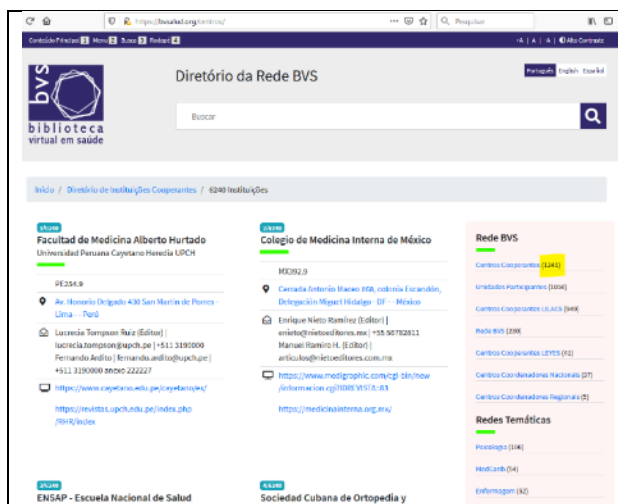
https://bvsalud.org/centros/

Pesquisar

Conteúdo Principal 1 Menu 2 Busca 3 Rodapé 4

+A | A | -A | Alto Contraste

bvs
biblioteca
virtual em saúde

Diretório da Rede BVS

Português English Español

Buscar

Início / Diretório de Instituições Cooperantes / 6240 Instituições

1/6240
Facultad de Medicina Alberto Hurtado
Universidad Peruana Cayetano Heredia UPCH

PE354.9

Av. Honorio Delgado 430 San Martín de Porres - Lima - - Perú

Lucrecia Tompson Ruiz (Editor) | lucrecia.tompson@upch.pe | +511 3190000
Fernando Ardito | fernando.ardito@upch.pe | +511 3190000 anexo 222227

https://www.cayetano.edu.pe/cayetano/es/

https://revistas.upch.edu.pe/index.php/RMH/index

2/6240
Colegio de Medicina Interna de México

MX392.9

Cerrada Antonio Maceo #68, colonia Escandón, Delegación Miguel Hidalgo - DF - - México

Enrique Nieto Ramírez (Editor) | enieto@nietoeditores.mx | +55 56782811
Manuel Ramiro H. (Editor) | articulos@nietoeditores.com.mx

https://www.medigraphic.com/cgi-bin/new/informacion.cgi?IDREVISTA=83

https://medicinainterna.org.mx/

Rede BVS

Centros Cooperantes (1241)

Unidades Participantes (1066)

Centros Cooperantes LILACS (949)

Rede BVS (230)

Centros Cooperantes LEYES (61)

Centros Coordenadores Nacionais (27)

Centros Coordenadores Regionais (5)

Redes Temáticas

Psicologia (106)

MedCarib (54)

Enfermagem (32)

3/6240
ENSAP - Escuela Nacional de Salud

4/6240
Sociedad Cubana de Ortopedia y